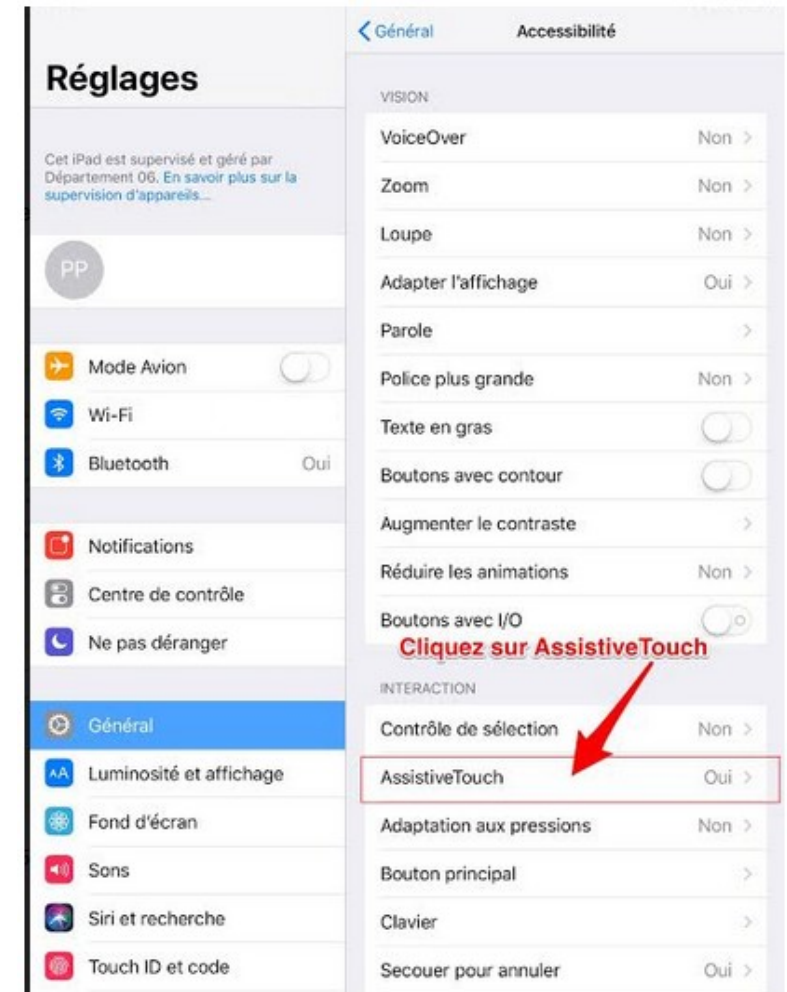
Réglages

Cet iPad est supervisé et géré par Département 06. En savoir plus sur la supervision d'appareils...

PP

Mode Avion
Wi-Fi
Bluetooth Oui

Notifications
Centre de contrôle
Ne pas déranger

Général
Luminosité et affichage
Fond d'écran
Sons
Siri et recherche
Touch ID et code

< Général Accessibilité

VISION
VoiceOver Non >
Zoom Non >
Loupe Non >
Adapter l'affichage Oui >
Parole >
Police plus grande Non >
Texte en gras
Boutons avec contour
Augmenter le contraste >
Réduire les animations Non >
Boutons avec I/O

Cliquez sur AssistiveTouch

INTERACTION
Contrôle de sélection Non >
AssistiveTouch Oui >
Adaptation aux pressions Non >
Bouton principal >
Clavier >
Secouer pour annuler Oui >